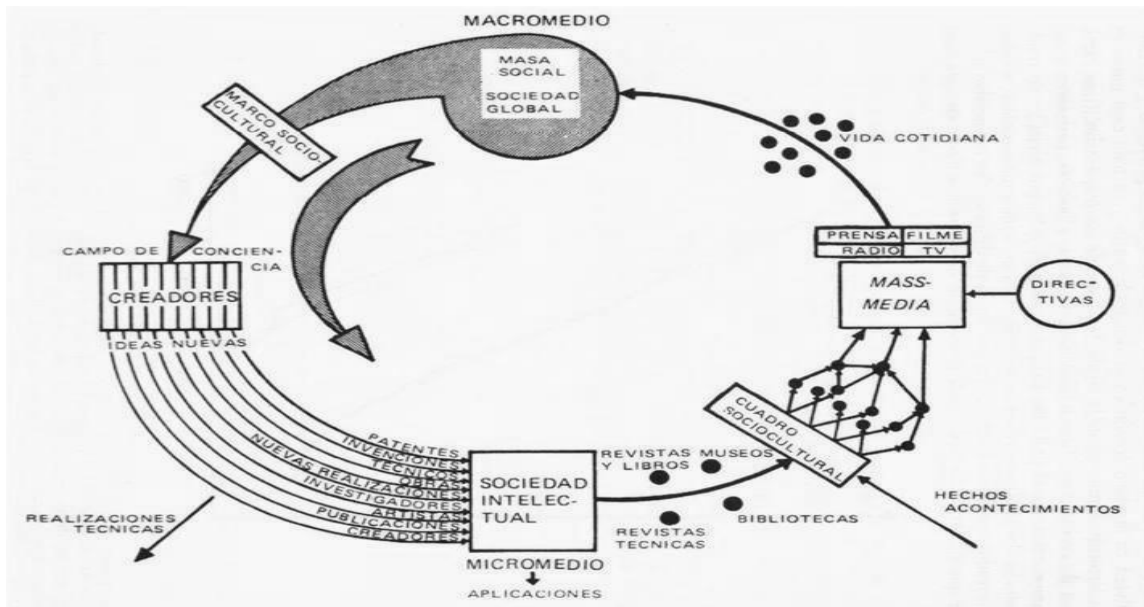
MACROMEDIO

MASA SOCIAL

SOCIEDAD GLOBAL

MARCO SOCIO-CULTURAL

VIDA COTIDIANA

CAMPO DE CONCIENCIA

CREADORES

IDEAS NUEVAS

PRENSA | FILME
RADIO | TV

MASS-MEDIA

DIRECTIVAS

CUADRO SOCIOCULTURAL

PATENTES
INVENCIONES
TECNICOS
OBRAS
NUEVAS REALIZACIONES
INVESTIGADORES
ARTISTAS
PUBLICACIONES
CREADORES

SOCIEDAD INTELECTUAL

REVISTAS Y LIBROS

MUSEOS

BIBLIOTECAS

REVISTAS TECNICAS

HECHOS ACONTECIMIENTOS

REALIZACIONES TECNICAS

MICROMEDIO

APLICACIONES